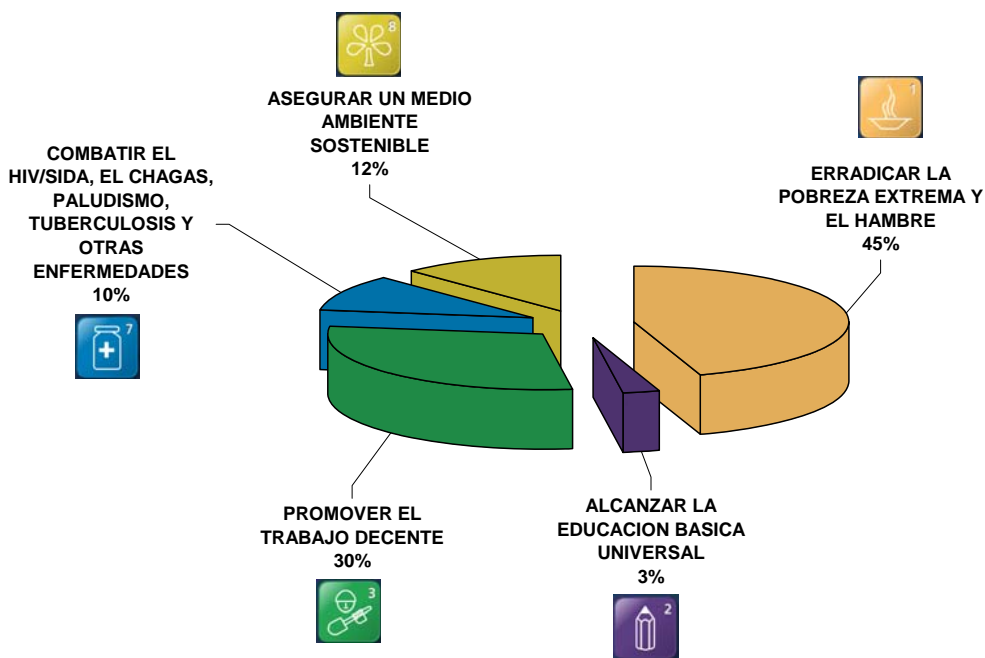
8

ASEGURAR UN MEDIO AMBIENTE SOSTENIBLE
12%

1

ERRADICAR LA POBREZA EXTREMA Y EL HAMBRE
45%

COMBATIR EL HIV/SIDA, EL CHAGAS, PALUDISMO, TUBERCULOSIS Y OTRAS ENFERMEDADES
10%

7

PROMOVER EL TRABAJO DECENTE
30%

3

ALCANZAR LA EDUCACION BASICA UNIVERSAL
3%

2